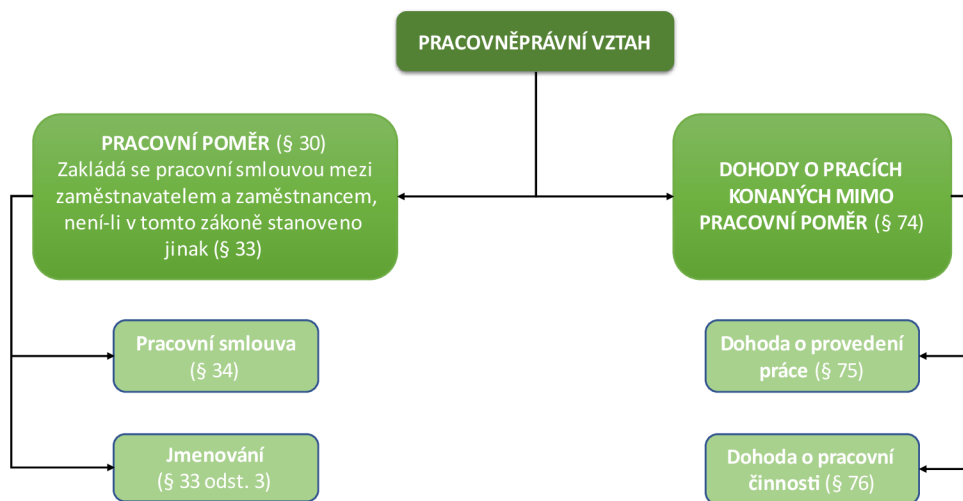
PRACOVNĚPRÁVNÍ VZTAH

PRACOVNÍ POMĚR (§ 30)
Zakládá se pracovní smlouvou mezi zaměstnavatelem a zaměstnancem, není-li v tomto zákoně stanoveno jinak (§ 33)

Pracovní smlouva (§ 34)

Jmenování (§ 33 odst. 3)

DOHODY O PRACÍCH KONANÝCH MIMO PRACOVNÍ POMĚR (§ 74)

Dohoda o provedení práce (§ 75)

Dohoda o pracovní činnosti (§ 76)